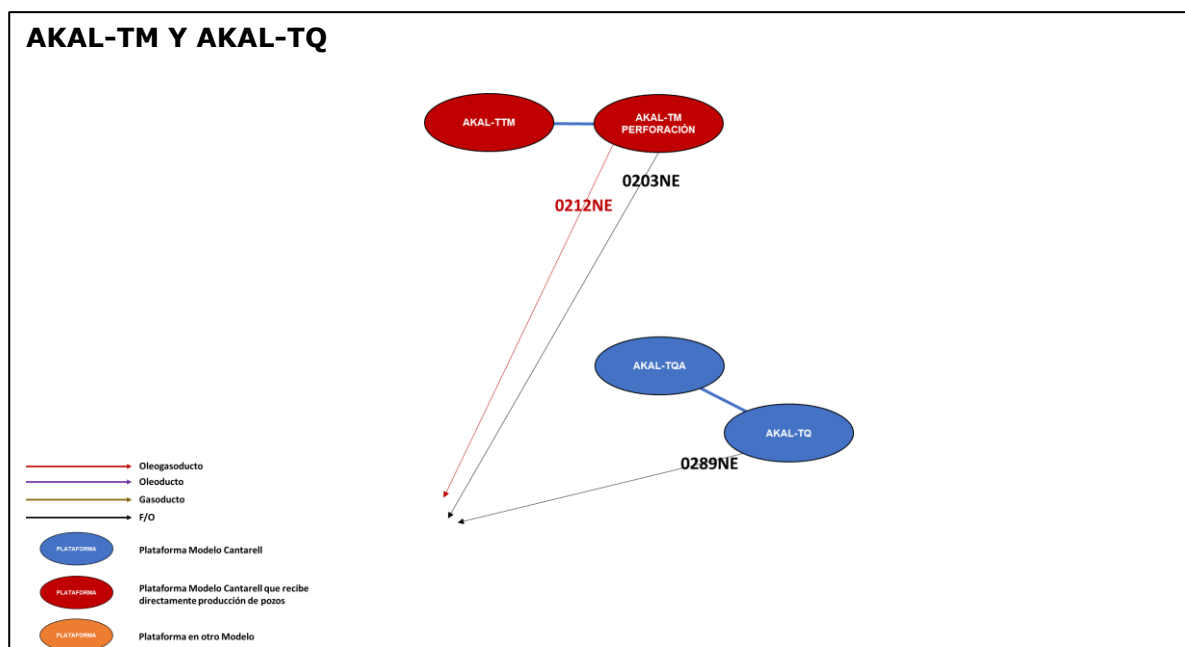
AKAL-TM Y AKAL-TQ

AKAL-TTM

AKAL-TM PERFORACIÓN

0203NE

0212NE

AKAL-TQA

AKAL-TQ

0289NE

Oleogasoducto

Oleoducto

Gasoducto

F/O

PLATAFORMA

Plataforma Modelo Cantarell

PLATAFORMA

Plataforma Modelo Cantarell que recibe directamente producción de pozos

PLATAFORMA

Plataforma en otro Modelo